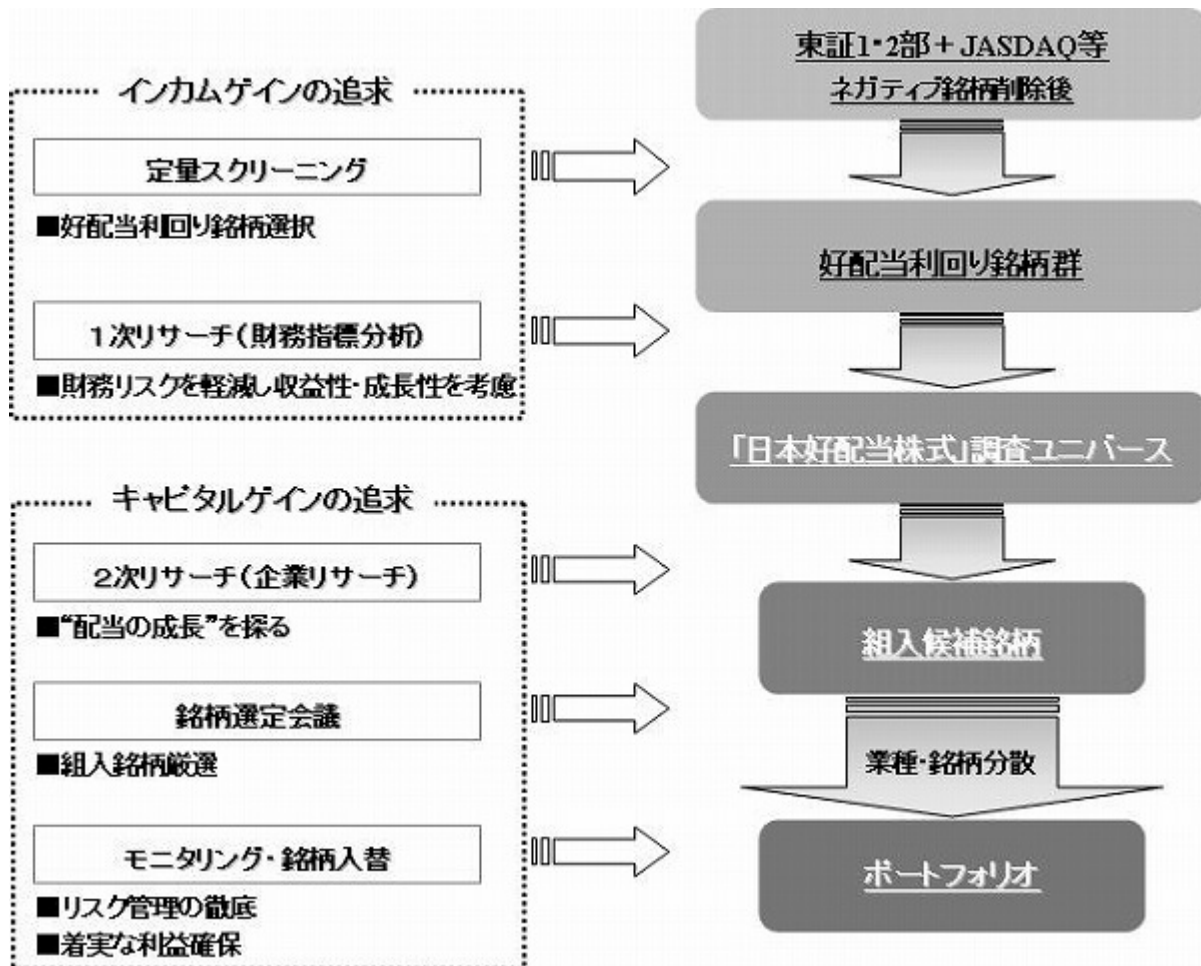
インカムゲインの追求

定量スクリーニング

■好配当利回り銘柄選択

1次リサーチ(財務指標分析)

■財務リスクを軽減し収益性・成長性を考慮

キャピタルゲインの追求

2次リサーチ(企業リサーチ)

■"配当の成長"を探る

銘柄選定会議

■組入銘柄厳選

モニタリング・銘柄入替

■リスク管理の徹底

■着実な利益確保

東証1・2部＋JASDAQ等
ネガティブ銘柄削除後

好配当利回り銘柄群

「日本好配当株式」調査ユニバース

組入候補銘柄

業種・銘柄分散

ポートフォリオ